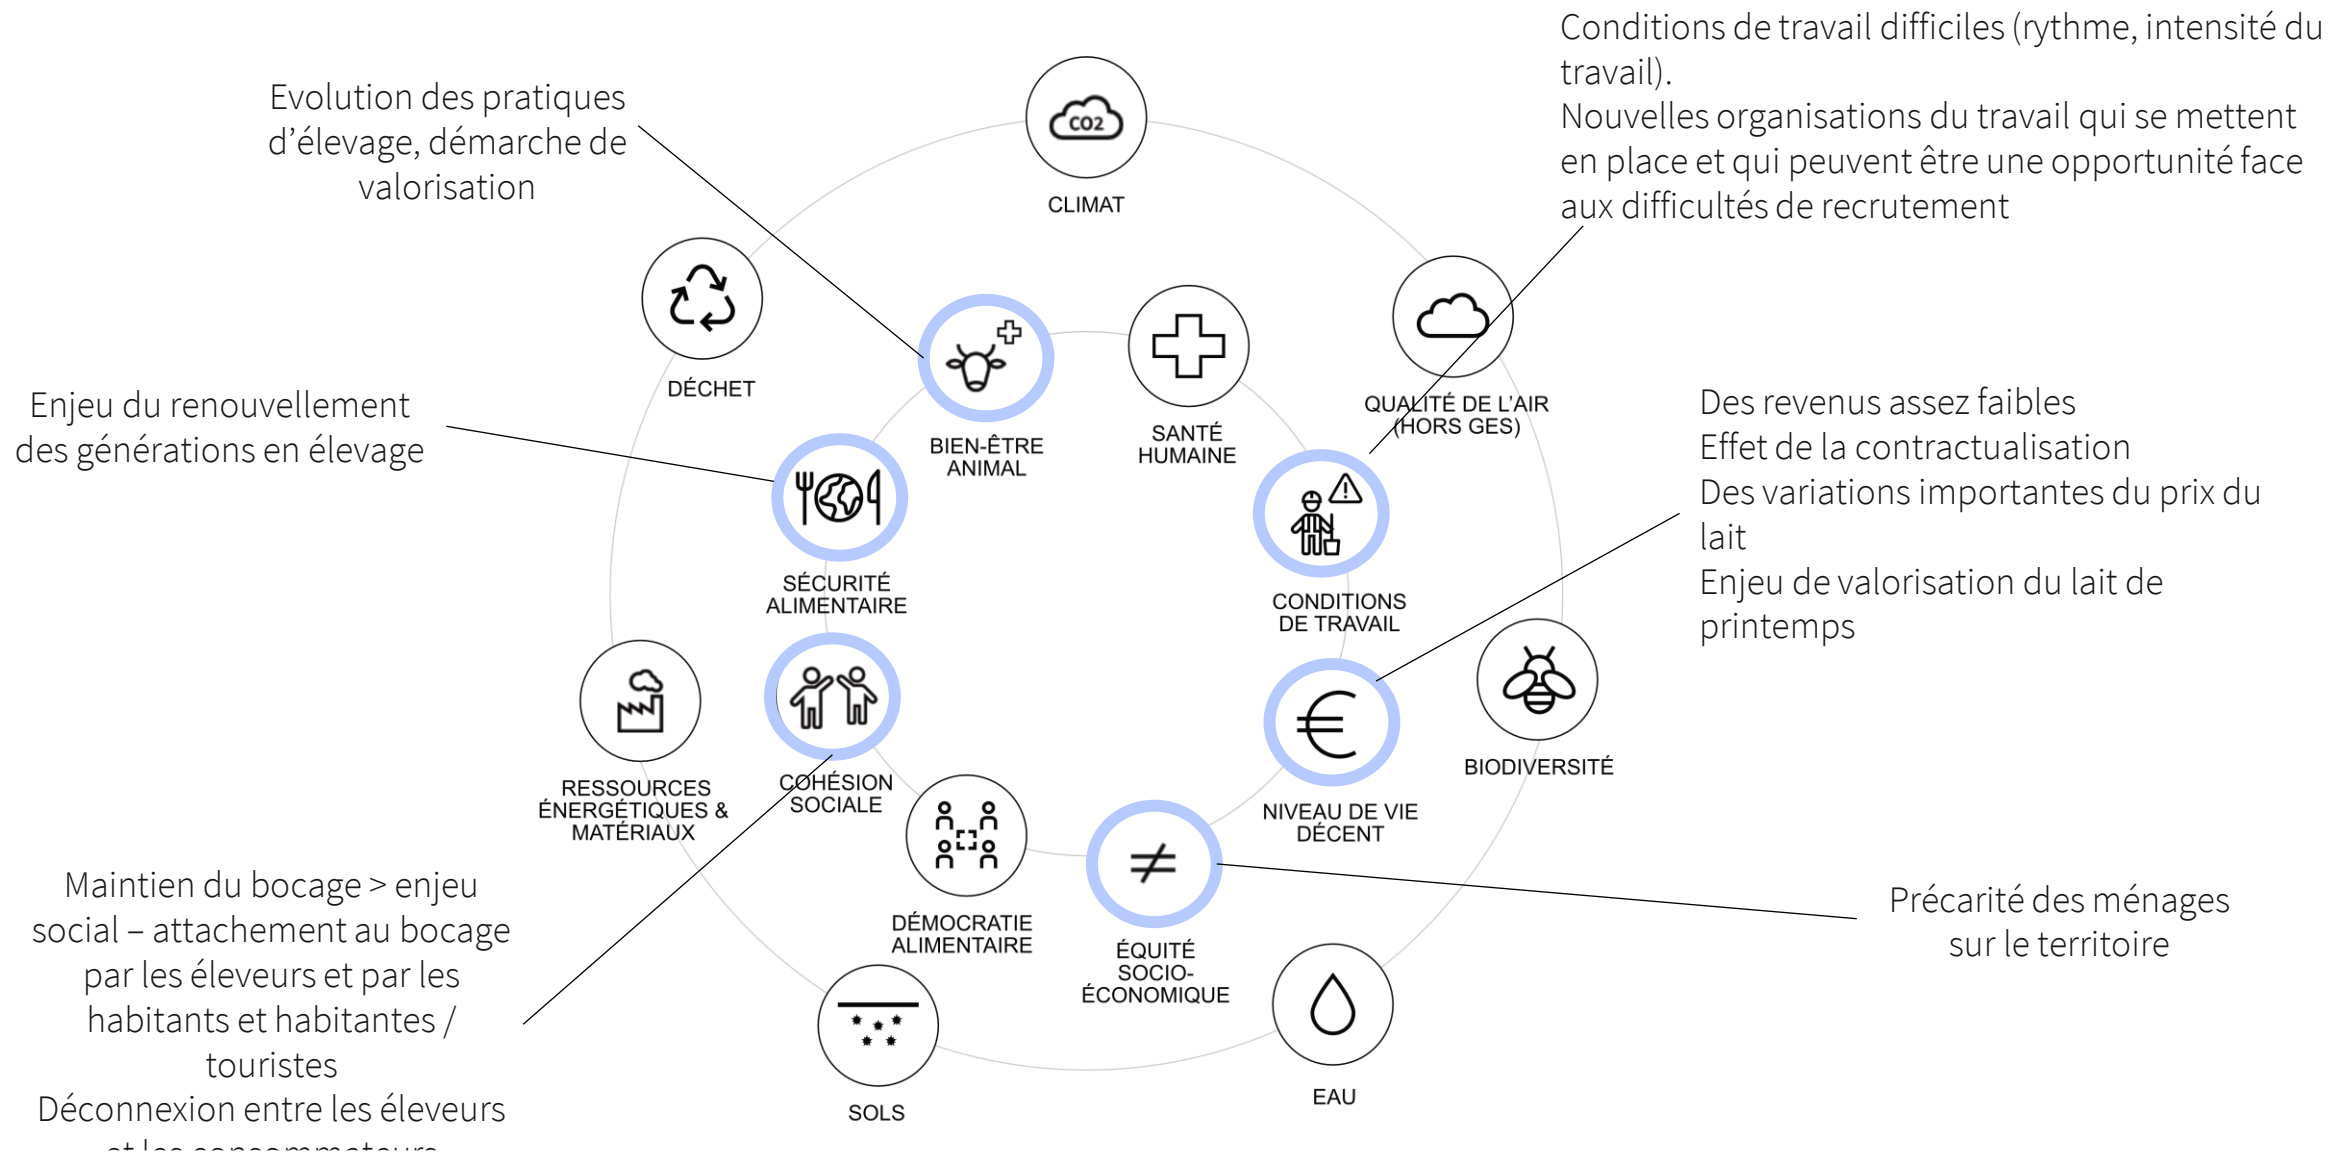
Conditions de travail difficiles (rythme, intensité du travail).
Nouvelles organisations du travail qui se mettent en place et qui peuvent être une opportunité face aux difficultés de recrutement

Evolution des pratiques d'élevage, démarche de valorisation

CO2
CLIMAT

DÉCHET

BIEN-ÊTRE ANIMAL

SANTÉ HUMAINE

QUALITÉ DE L'AIR (HORS GES)

Enjeu du renouvellement des générations en élevage

Des revenus assez faibles
Effet de la contractualisation
Des variations importantes du prix du lait
Enjeu de valorisation du lait de printemps

SÉCURITÉ ALIMENTAIRE

CONDITIONS DE TRAVAIL

RESSOURCES ÉNERGÉTIQUES & MATÉRIAUX

COHÉSION SOCIALE

NIVEAU DE VIE DÉCENT

BIODIVERSITÉ

DÉMOCRATIE ALIMENTAIRE

ÉQUITÉ SOCIO-ÉCONOMIQUE

Maintien du bocage > enjeu social – attachement au bocage par les éleveurs et par les habitants et habitantes / touristes
Déconnexion entre les éleveurs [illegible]

Précarité des ménages sur le territoire

SOLS

EAU